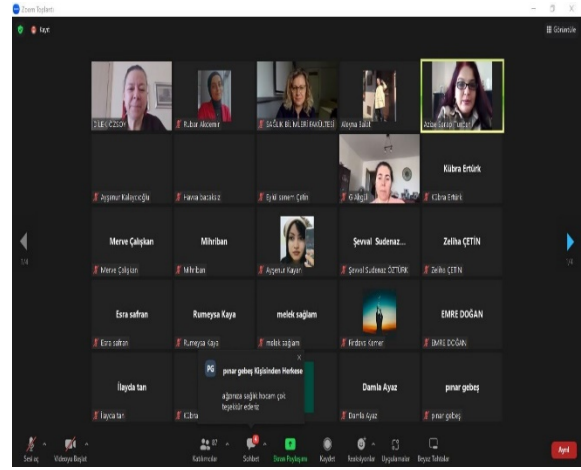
Zoom Toplantı

Kayıt

Görünüm

DİLEK ÖZSOY

Rubar Akcemir

SAĞLIK BİLİMLERİ FAKÜLTESİ

Aleyna Salat

Zolal Sarah Tuncay

Aygenur Kalaycıoğlu

Havva bacaksız

Eylül sinem Çetin

G Algül

Kübra Ertürk

Kübra Ertürk

Merve Çalışkan

Merve Çalışkan

Mihriban

Mihriban

Ayşenur Kayan

Şevval Sudenaz...

Şevval Sudenaz ÖZTÜRK

Zeliha ÇETİN

Zeliha ÇETİN

1/4

1/4

Esra safran

Esra safran

Rumeysa Kaya

Rumeysa Kaya

melek sağlam

melek sağlam

Firdevs Kamer

EMRE DOĞAN

EMRE DOĞAN

İlayda tan

İlayda tan

Cibra

PG pınar gebeş Kişisinden Herkese

ağzınıza sağlık hocam çok teşekkür ederiz

Damla Ayaz

Damla Ayaz

pınar gebeş

pınar gebeş

Sesi aç

Videoyu Başlat

Katılımcılar

Sohbet

Ekranı Paylaşın

Kaydet

Reaksiyonlar

Uygulamalar

Beyaz Tahtalar

Ayrıl